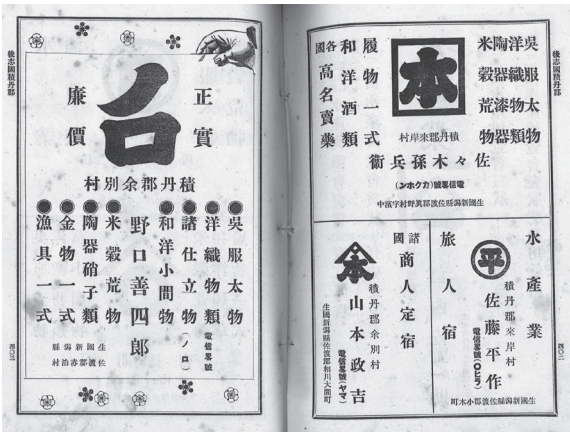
積丹郡余別村

正實
廉價

吳服太物
洋織物類
諸仕立物
和洋小間物
米穀荒物
陶器硝子類
金物一式
漁具一式

野口善四郎

電信略號 (ノロ)

後志國積丹郡

後志國積丹郡佐渡國佐渡郡赤泊村

吳服太物
洋織器物
米穀漆類
荒物器物

履物一式
和洋酒類

各國高名賣藥

積丹郡來岸村
佐々木孫兵衛

電信略號(カネホシ)

佐渡國佐渡郡眞野村字中

水產業

旅人宿

積丹郡來岸村
佐藤平作

電信略號(ヒラ)

佐渡國佐渡郡小木町

諸國商人定宿

積丹郡余別村
山本政吉

電信略號(ヤマ)

佐渡國佐渡郡相川大間町

四〇三
四〇二